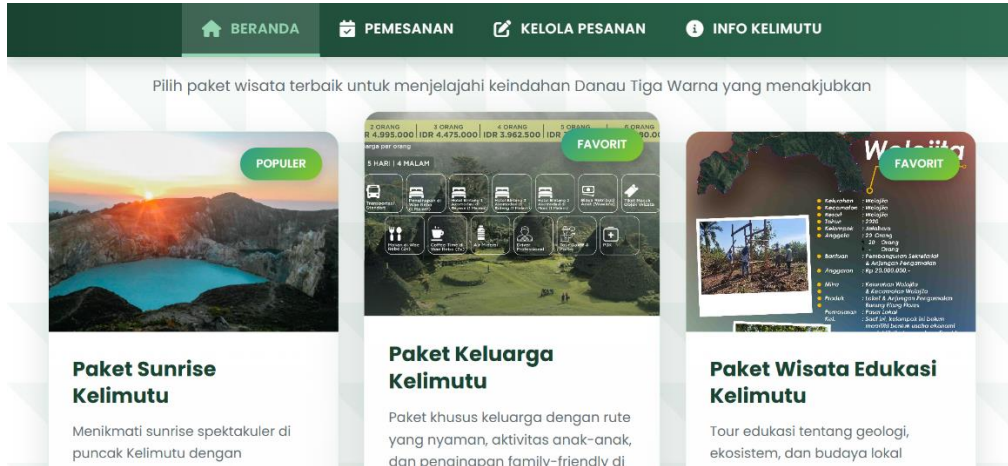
BERANDA PEMESANAN KELOLA PESANAN INFO KELIMUTU

Pilih paket wisata terbaik untuk menjelajahi keindahan Danau Tiga Warna yang menakjubkan

POPULER

Paket Sunrise Kelimutu

Menikmati sunrise spektakuler di puncak Kelimutu dengan

2 ORANG | 3 ORANG | 4 ORANG | 5 ORANG | 6 ORANG
IDR 4.995.000 | IDR 4.475.000 | IDR 3.962.500 | IDR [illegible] | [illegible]

5 HARI | 4 MALAM

FAVORIT

Paket Keluarga Kelimutu

Paket khusus keluarga dengan rute yang nyaman, aktivitas anak-anak, dan penginapan family-friendly di

Wolojita

FAVORIT

Paket Wisata Edukasi Kelimutu

Tour edukasi tentang geologi, ekosistem, dan budaya lokal